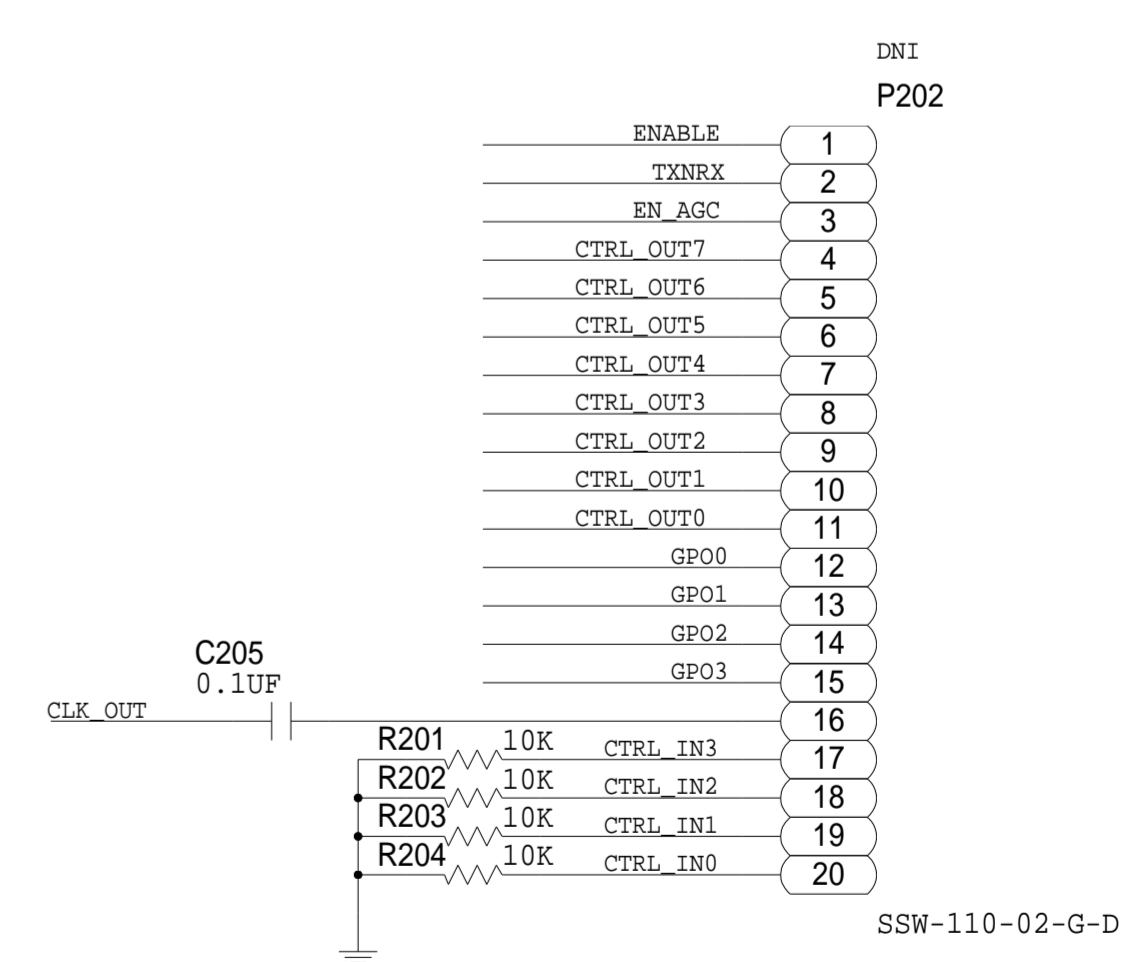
DNI
P202

ENABLE 1
TXNRX 2
EN_AGC 3
CTRL_OUT7 4
CTRL_OUT6 5
CTRL_OUT5 6
CTRL_OUT4 7
CTRL_OUT3 8
CTRL_OUT2 9
CTRL_OUT1 10
CTRL_OUT0 11
GPO0 12
GPO1 13
GPO2 14
GPO3 15

C205
0.1UF
CLK_OUT 16

R201 10K CTRL_IN3 17
R202 10K CTRL_IN2 18
R203 10K CTRL_IN1 19
R204 10K CTRL_IN0 20

SSW-110-02-G-D